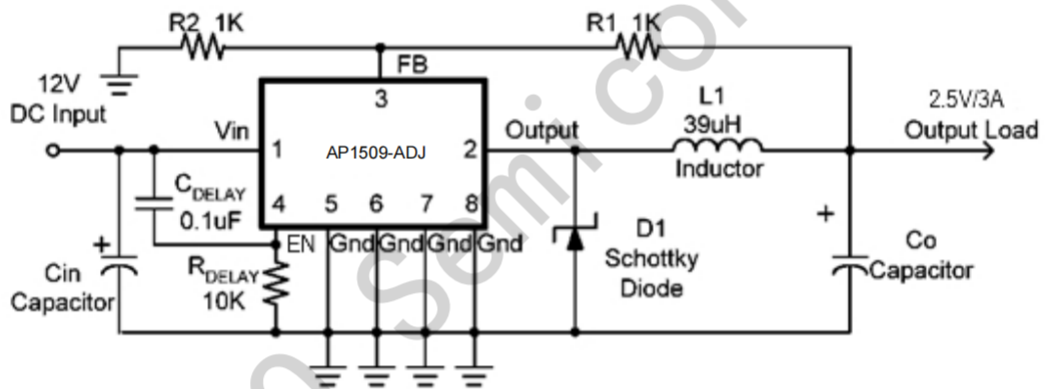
R2 1K

R1 1K

FB

3

12V
DC Input

Vin

1

AP1509-ADJ

2

Output

L1
39uH
Inductor

2.5V/3A
Output Load

$C_{DELAY}$
0.1uF

4

5

6

7

8

EN

Gnd

Gnd

Gnd

Gnd

D1
Schottky
Diode

+

Co
Capacitor

+

Cin
Capacitor

$R_{DELAY}$
10K

Semi co